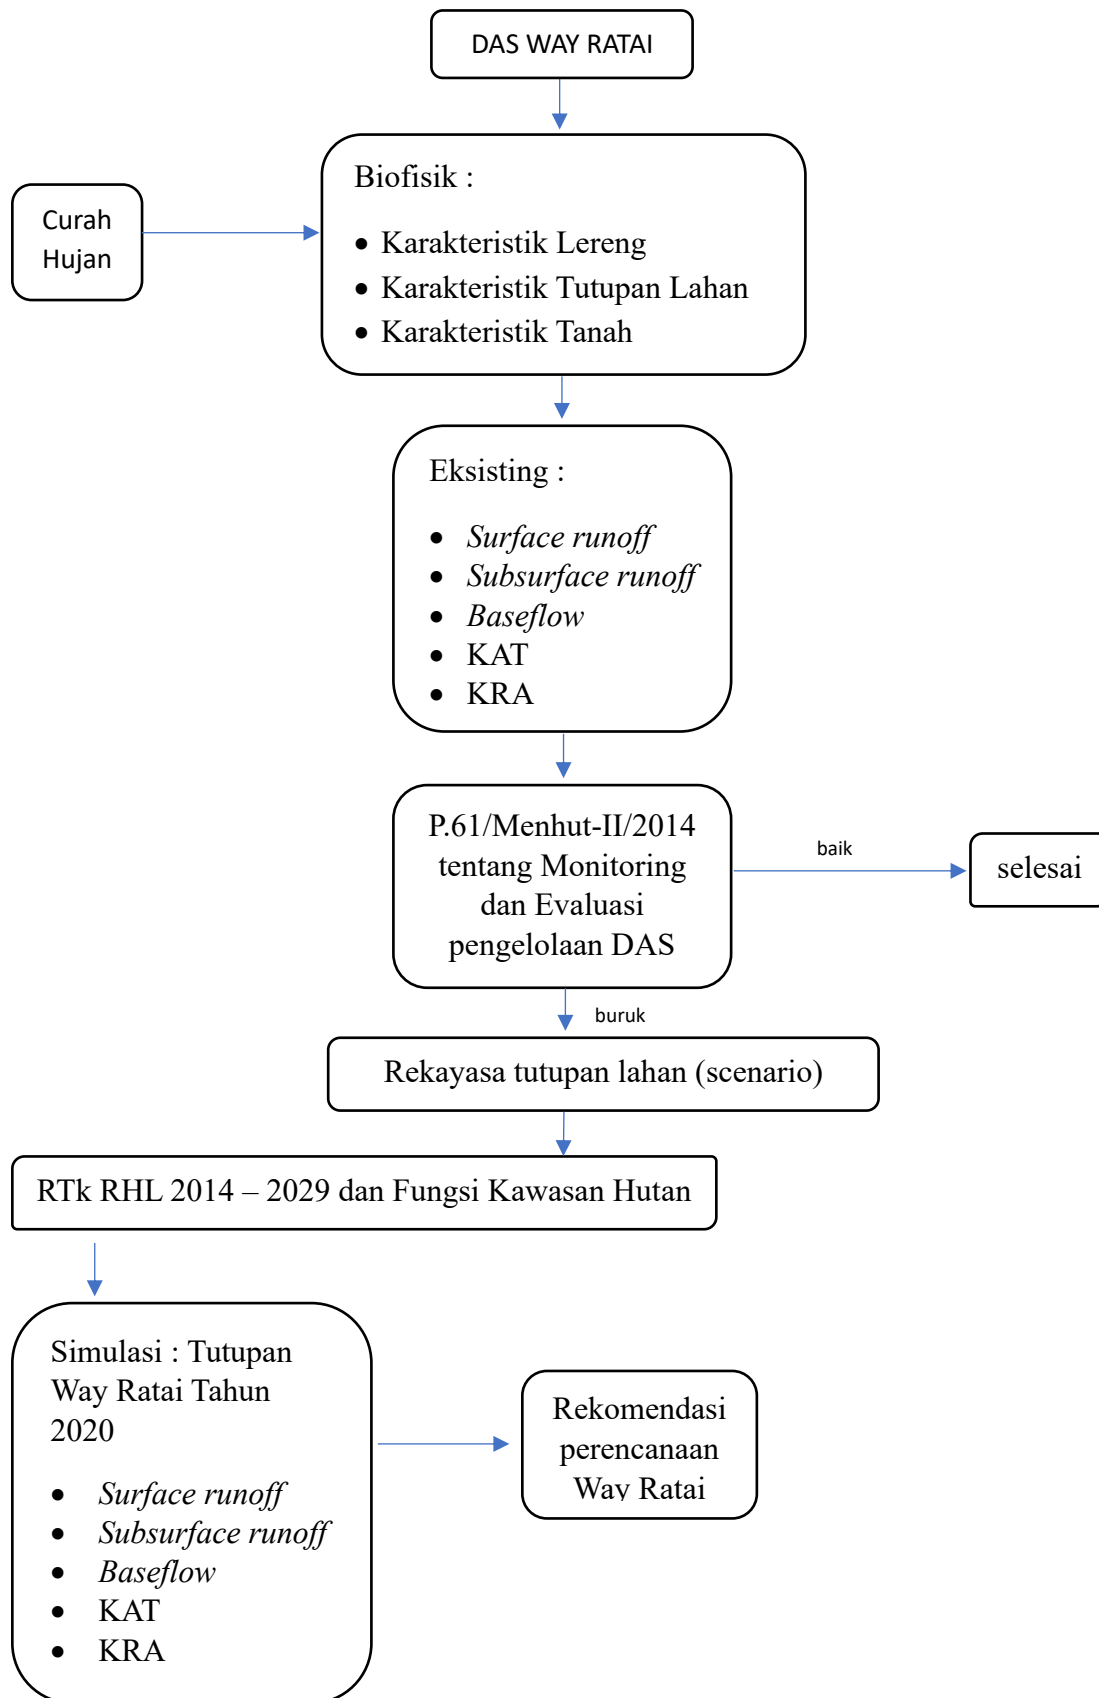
DAS WAY RATAI

Curah Hujan

Biofisik :

- Karakteristik Lereng
- Karakteristik Tutupan Lahan
- Karakteristik Tanah

Eksisting :

- *Surface runoff*
- *Subsurface runoff*
- *Baseflow*
- KAT
- KRA

P.61/Menhut-II/2014 tentang Monitoring dan Evaluasi pengelolaan DAS

baik

selesai

buruk

Rekayasa tutupan lahan (scenario)

RTk RHL 2014 – 2029 dan Fungsi Kawasan Hutan

Simulasi : Tutupan Way Ratai Tahun 2020

- *Surface runoff*
- *Subsurface runoff*
- *Baseflow*
- KAT
- KRA

Rekomendasi perencanaan Way Ratai